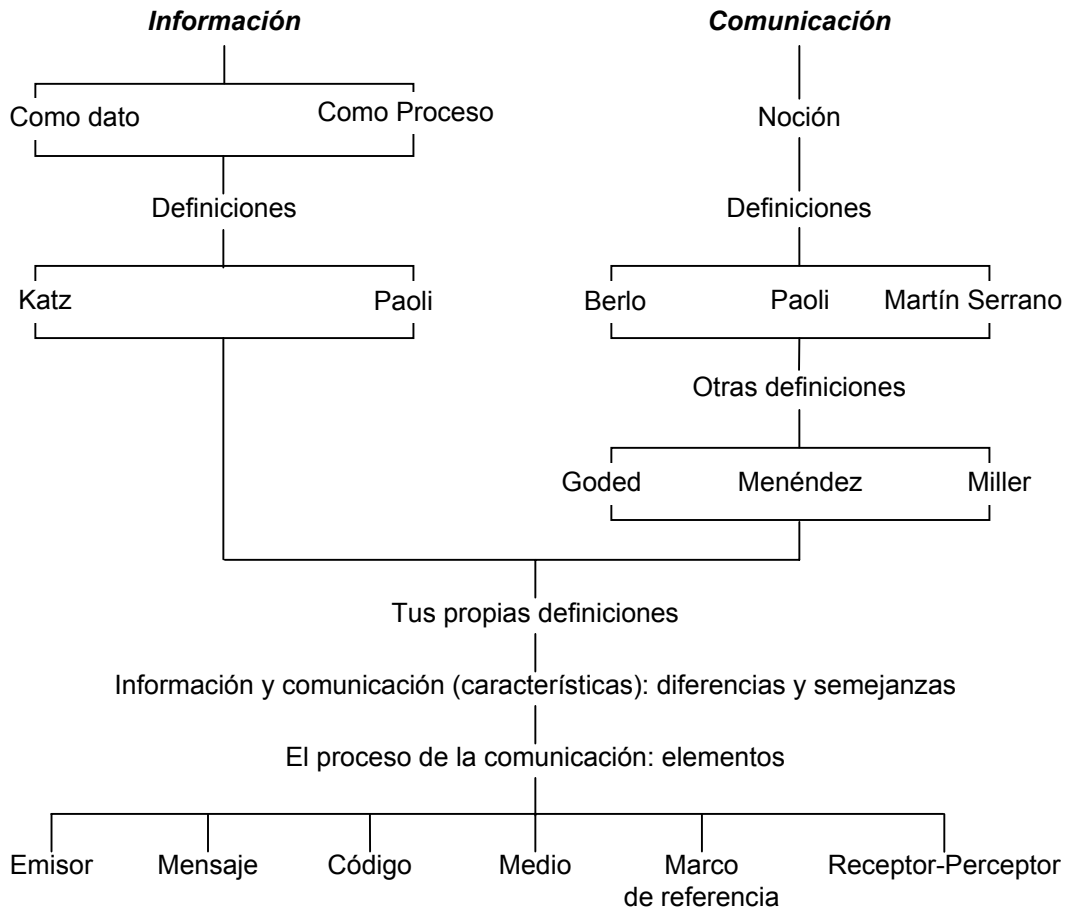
Información

Como dato
Como Proceso

Definiciones

Katz
Paoli

Comunicación

Noción

Definiciones

Berlo
Paoli
Martín Serrano

Otras definiciones

Goded
Menéndez
Miller

Tus propias definiciones

Información y comunicación (características): diferencias y semejanzas

El proceso de la comunicación: elementos

Emisor
Mensaje
Código
Medio
Marco de referencia
Receptor-Perceptor